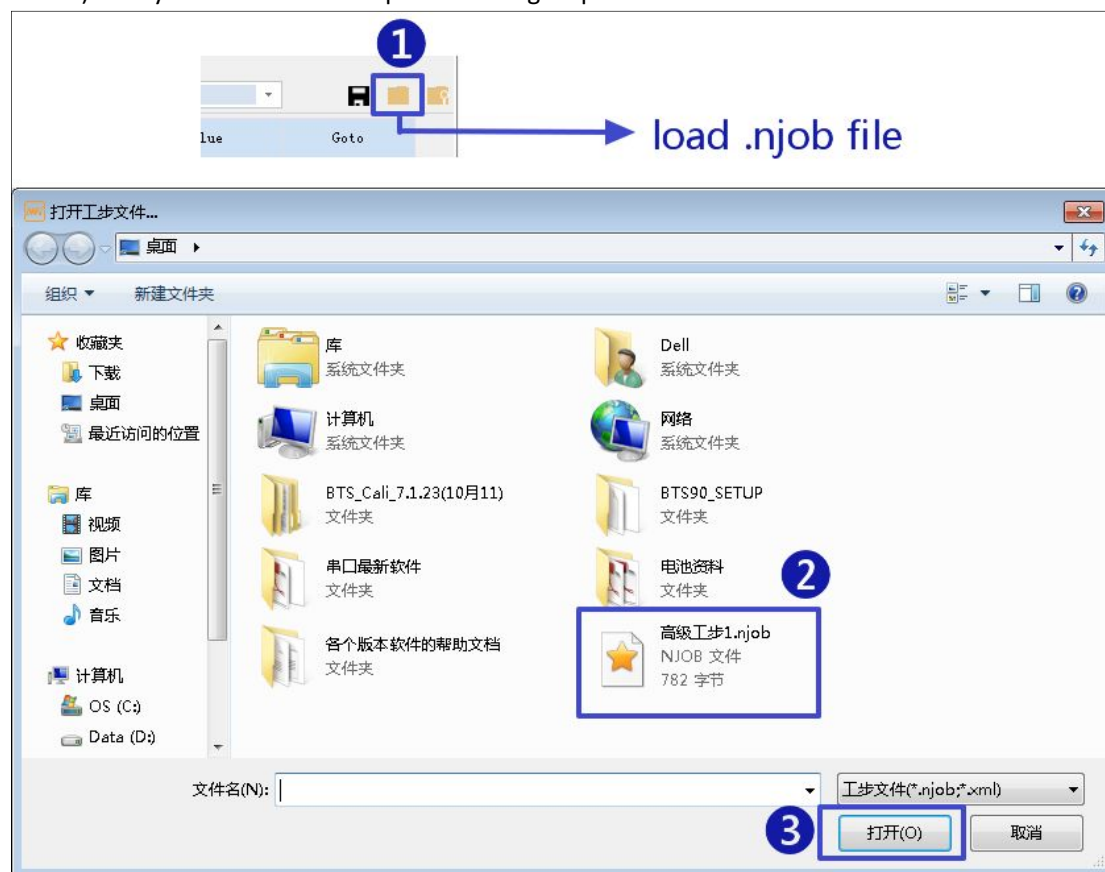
1

lue

Goto

load .njob file

打开工步文件...

桌面

组织 ▾ 新建文件夹

收藏夹
下载
桌面
最近访问的位置

库
视频
图片
文档
音乐

计算机
OS (C:)
Data (D:)

库
系统文件夹

Dell
系统文件夹

计算机
系统文件夹

网络
系统文件夹

BTS_Cali_7.1.23(10月11)
文件夹

BTS90_SETUP
文件夹

串口最新软件
文件夹

电池资料
文件夹

2

各个版本软件的帮助文档
文件夹

高级工步1.njob
NJOB 文件
782 字节

文件名(N):

工步文件(*.njob;*.xml)

3

打开(O)

取消